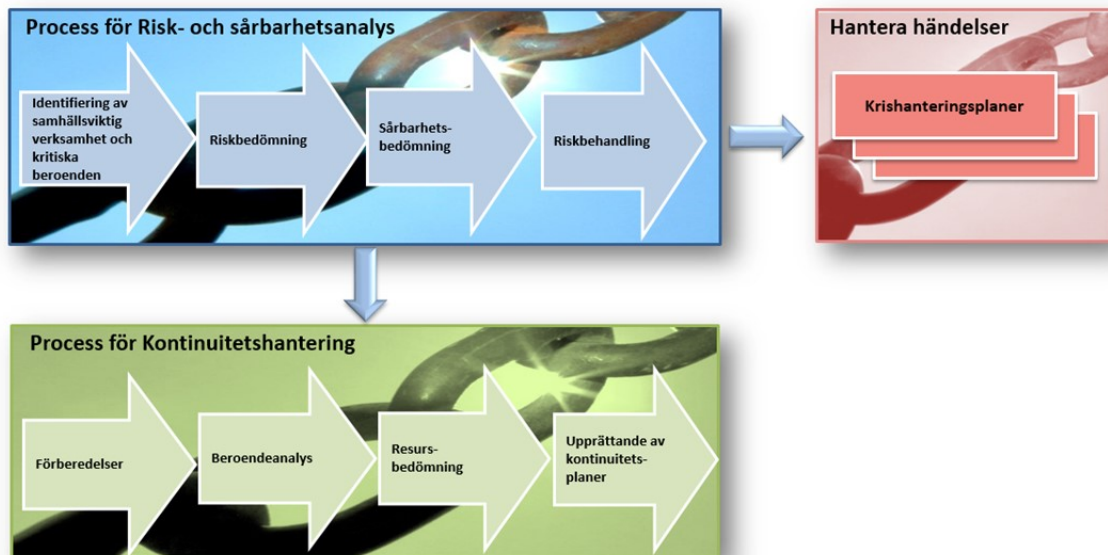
Process för Risk- och sårbarhetsanalys

Identifiering av samhällsviktig verksamhet och kritiska beroenden

Riskbedömning

Sårbarhetsbedömning

Riskbehandling

Hantera händelser

Krishanteringsplaner

Process för Kontinuitetshantering

Förberedelser

Beroendeanalys

Resursbedömning

Upprättande av kontinuitetsplaner